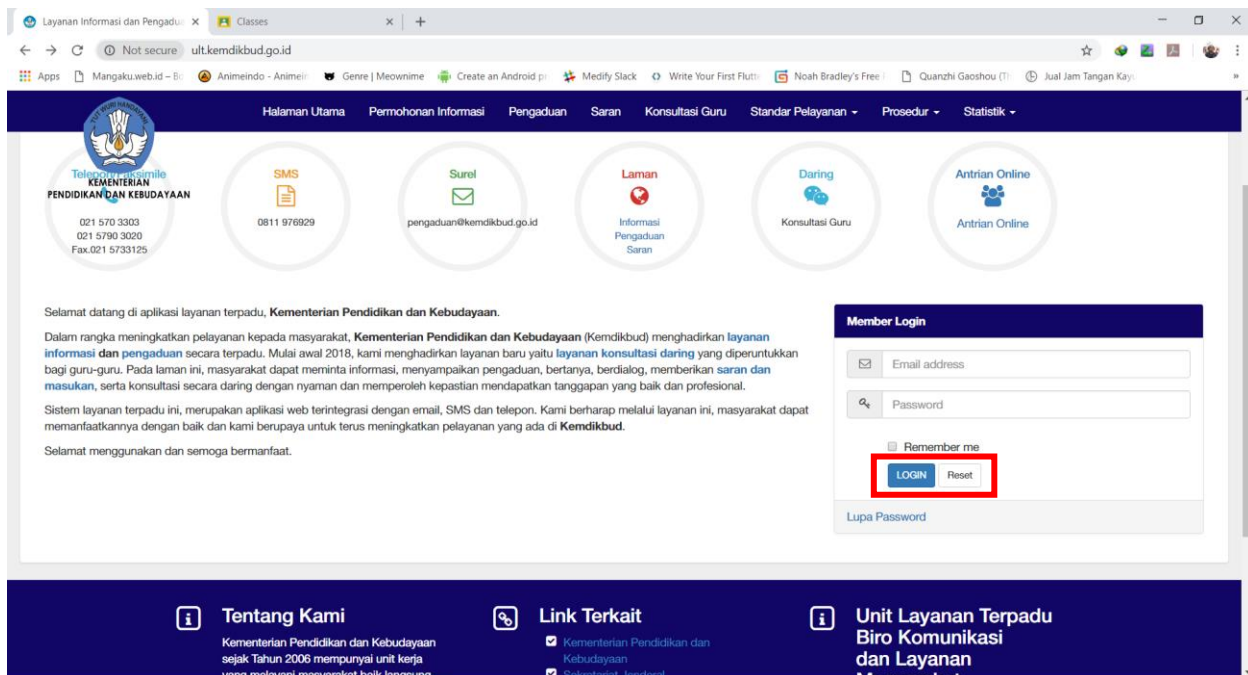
Layanan Informasi dan Pengadu × Classes × +

Not secure ult.kemdikbud.go.id

Apps Mangaku.web.id – Bo Animeindo - Animein Genre | Meownime Create an Android p Medify Slack Write Your First Flutt Noah Bradley's Free Quanzhi Gaoshou (T Jual Jam Tangan Kay

Halaman Utama Permohonan Informasi Pengaduan Saran Konsultasi Guru Standar Pelayanan Prosedur Statistik

TUT WURI HANDAYANI
KEMENTERIAN PENDIDIKAN DAN KEBUDAYAAN

Telepon/Faksimile
021 570 3303
021 5790 3020
Fax.021 5733125

SMS
0811 976929

Surel
pengaduan@kemdikbud.go.id

Laman
Informasi
Pengaduan
Saran

Daring
Konsultasi Guru

Antrian Online
Antrian Online

Selamat datang di aplikasi layanan terpadu, Kementerian Pendidikan dan Kebudayaan.

Dalam rangka meningkatkan pelayanan kepada masyarakat, Kementerian Pendidikan dan Kebudayaan (Kemdikbud) menghadirkan layanan informasi dan pengaduan secara terpadu. Mulai awal 2018, kami menghadirkan layanan baru yaitu layanan konsultasi daring yang diperuntukkan bagi guru-guru. Pada laman ini, masyarakat dapat meminta informasi, menyampaikan pengaduan, bertanya, berdialog, memberikan saran dan masukan, serta konsultasi secara daring dengan nyaman dan memperoleh kepastian mendapatkan tanggapan yang baik dan profesional.

Sistem layanan terpadu ini, merupakan aplikasi web terintegrasi dengan email, SMS dan telepon. Kami berharap melalui layanan ini, masyarakat dapat memanfaatkannya dengan baik dan kami berupaya untuk terus meningkatkan pelayanan yang ada di Kemdikbud.

Selamat menggunakan dan semoga bermanfaat.

Member Login
Email address
Password
Remember me
LOGIN Reset
Lupa Password

Tentang Kami
Kementerian Pendidikan dan Kebudayaan sejak Tahun 2006 mempunyai unit kerja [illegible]

Link Terkait
Kementerian Pendidikan dan Kebudayaan
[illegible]

Unit Layanan Terpadu Biro Komunikasi dan Layanan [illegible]